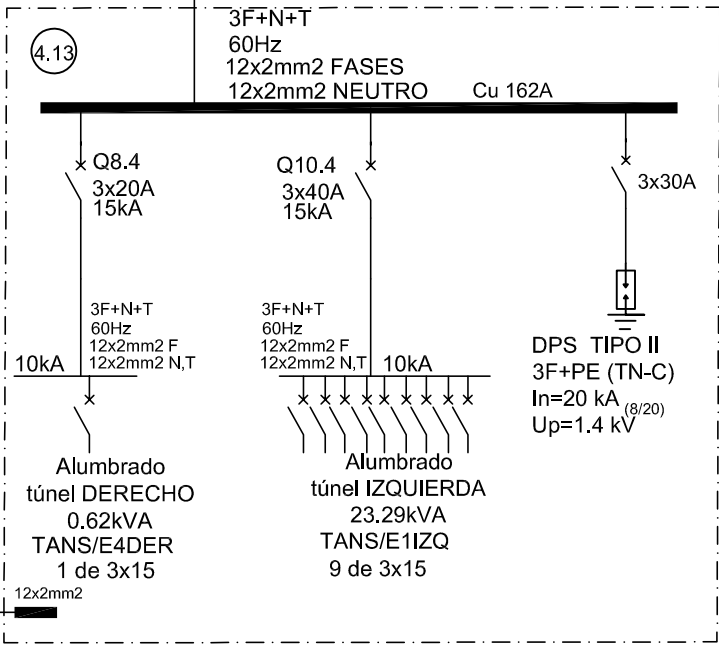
4.13

3F+N+T
60Hz
12x2mm2 FASES
12x2mm2 NEUTRO

Cu 162A

Q8.4
3x20A
15kA

Q10.4
3x40A
15kA

3x30A

3F+N+T
60Hz
12x2mm2 F
12x2mm2 N,T

10kA

3F+N+T
60Hz
12x2mm2 F
12x2mm2 N,T

10kA

DPS TIPO II
3F+PE (TN-C)
In=20 kA $_{(8/20)}$
Up=1.4 kV

Alumbrado
túnel DERECHO
0.62kVA
TANS/E4DER
1 de 3x15

Alumbrado
túnel IZQUIERDA
23.29kVA
TANS/E1IZQ
9 de 3x15

12x2mm2